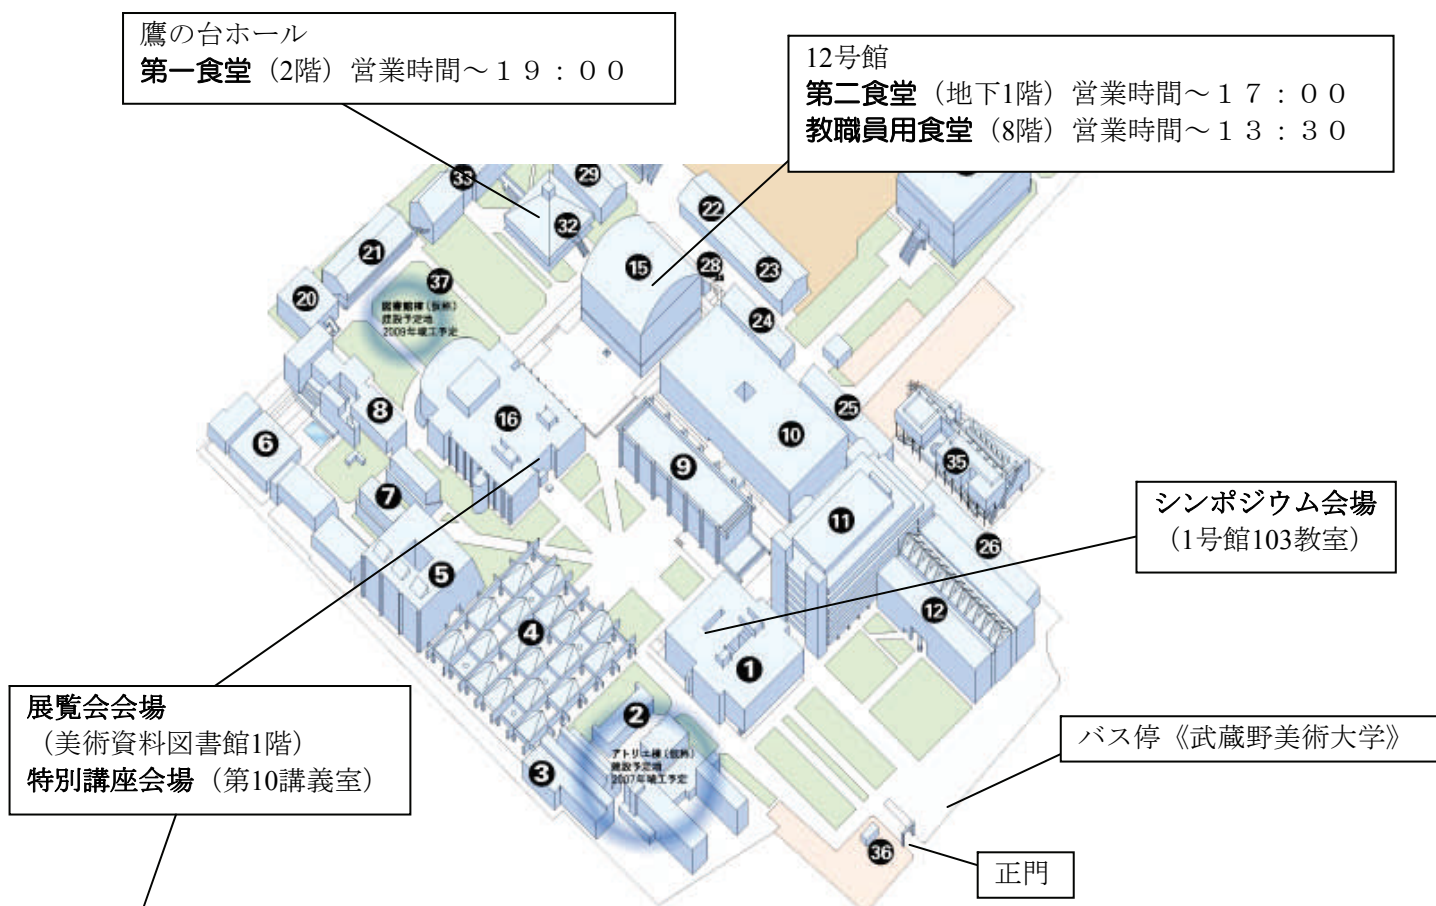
鷹の台ホール
**第一食堂**（2階）営業時間～１９：００

12号館
**第二食堂**（地下1階）営業時間～１７：００
**教職員用食堂**（8階）営業時間～１３：３０

33 29 32 22 21 37 15 28 23 20 24

図書館棟（仮称）
建設予定地
2009年竣工予定

25 8 16 10 6 35 9 7 11

シンポジウム会場
（1号館103教室）

26 5 12 4 1 2

展覧会会場
（美術資料図書館1階）
**特別講座会場**（第10講義室）

アトリエ棟（仮称）
建設予定地
2007年竣工予定

3

バス停《武蔵野美術大学》

36

正門